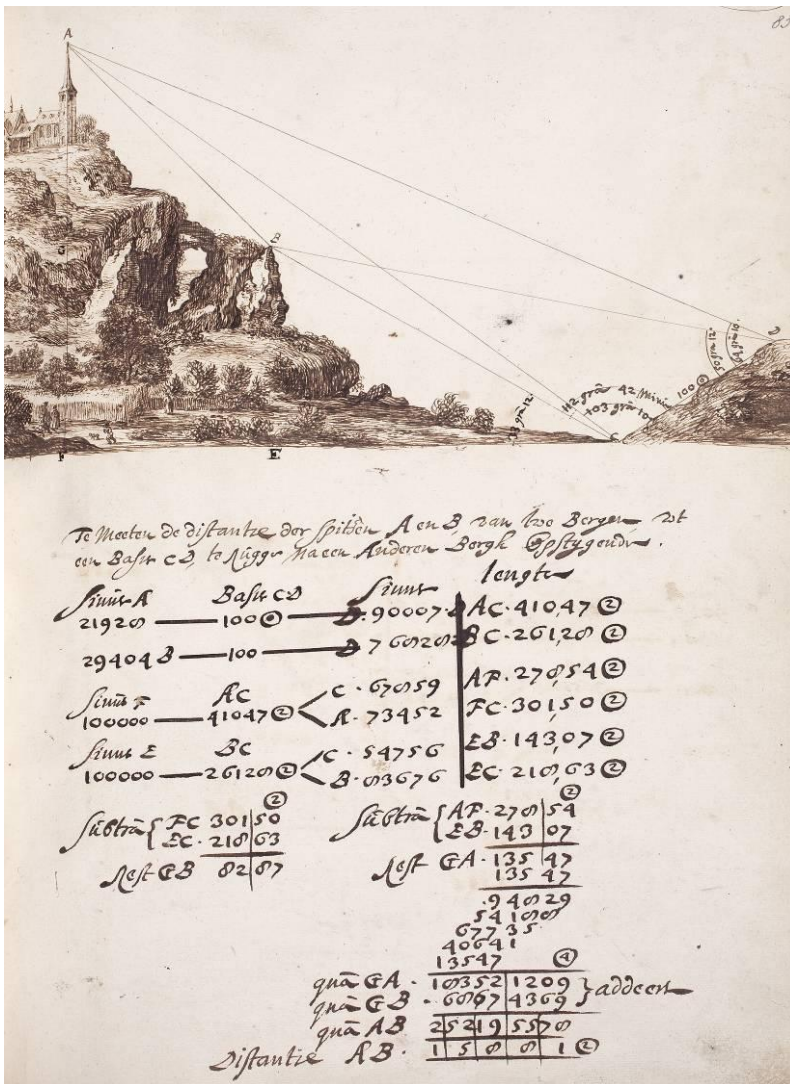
83

A

B

G

F

E

D

C

112 grad. 42 Minu.

103 grad. 10

100 ②

35 grad.

Te Meeten de distantze der spitsen A en B van twe Bergen uit een Basis CD, te liggen na een Anderen Borgh opstygende.

| Sinus A | Basis CD | Sinus | lengte |
|---|---|---|---|
| 21920 | 100② | D. 90007 | AC. 410,47② |
| 29404 B | 100 | 7 60202 | BC. 261,20② |
| Sinus F | AC | C. 67059 | AF. 270,54② |
| 100000 | 41047② | A. 73452 | FC. 301,50② |
| Sinus E | BC | C. 54756 | EB. 143,07② |
| 100000 | 26120② | B. 83676 | EC. 210,63② |

Subtra { FC 301 | 50 ②; EC. 210 | 63 }
Rest GB 82 | 87

Subtra { AF. 270 | 54 ②; EB. 143 | 07 }
Rest GA. 135 | 47
135 | 47
94029
54188
67735
40641
13547 ④

qua GA. 18352 | 1209
qua GB. 6867 | 4369 } addeert
qua AB 25219 | 5578

Distantie AB. 1 5 0 0 1 ②